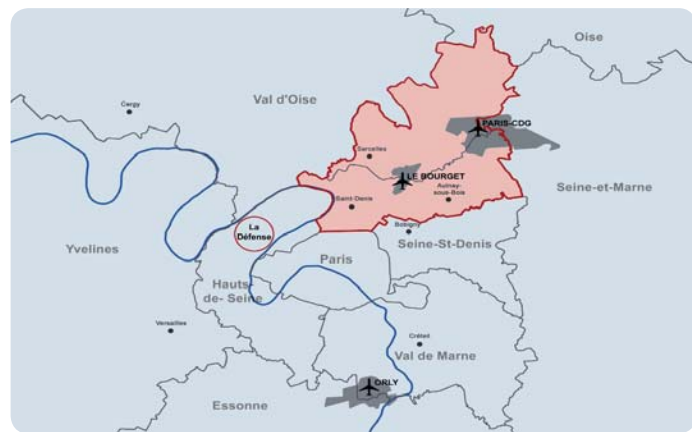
Oise
Val d'Oise
Cergy
PARIS-CDG
Sarcelles
LE BOURGET
Seine-et-Marne
Saint-Denis
Aulnay-sous-Bois
Bobigny
La Défense
Seine-St-Denis
Yvelines
Paris
Hauts de- Seine
Versailles
Créteil
Val de Marne
ORLY
Essonne